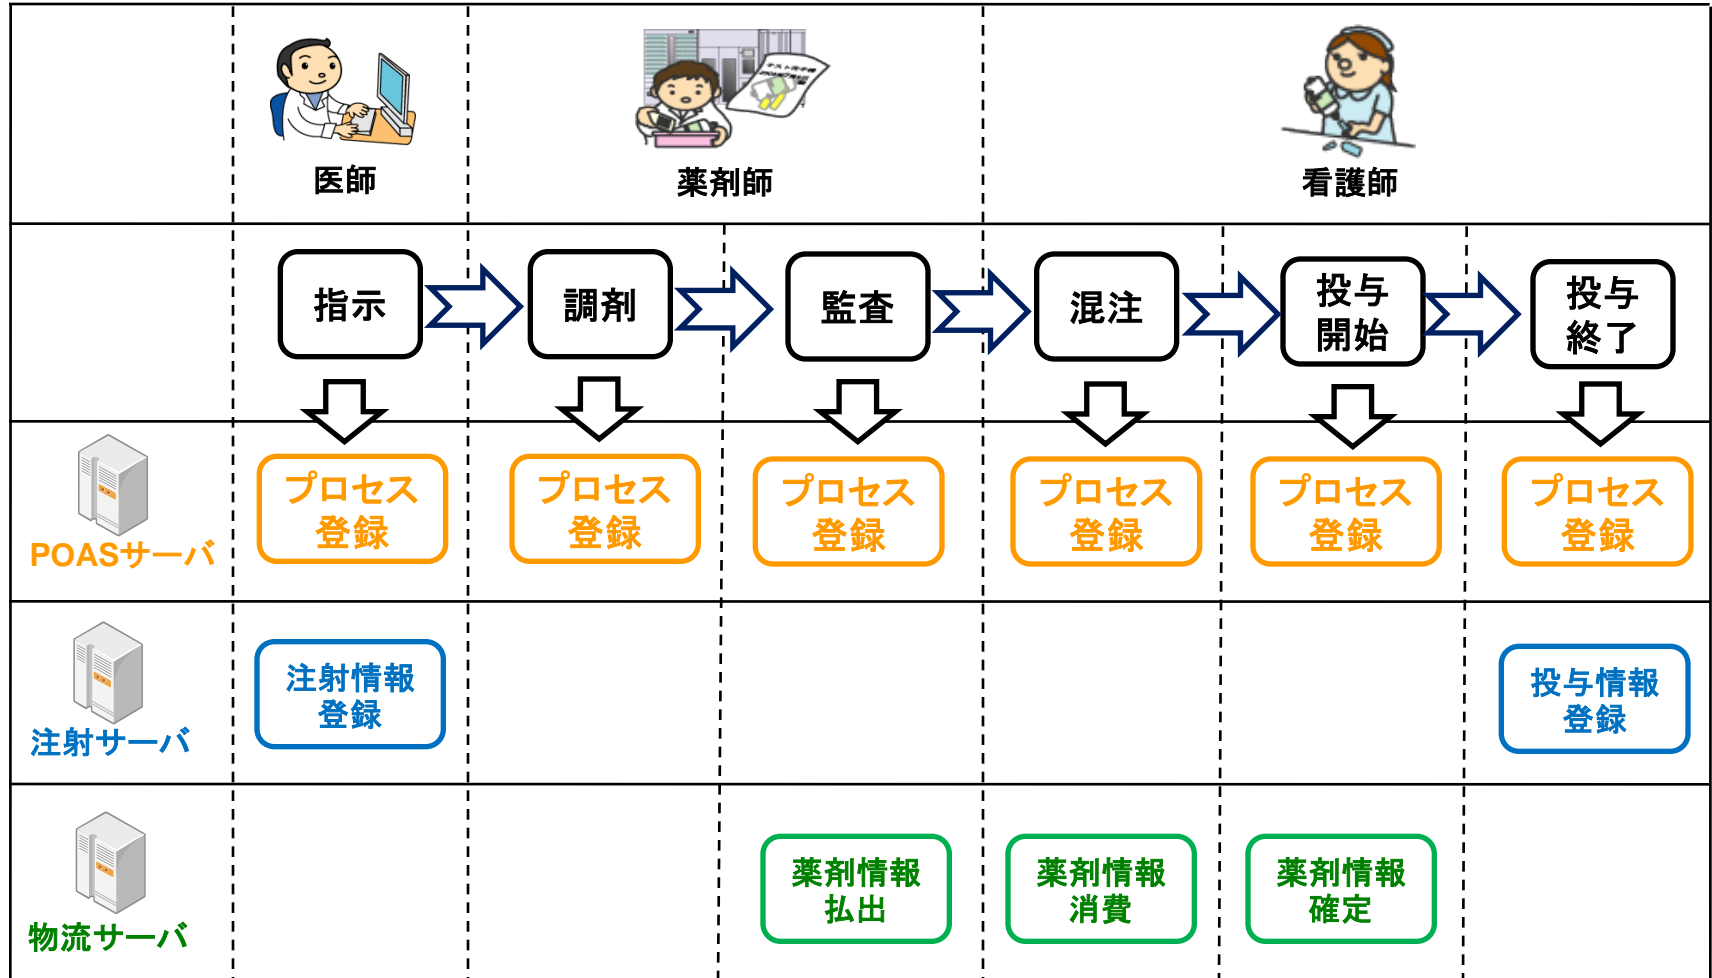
医師

薬剤師

看護師

指示

調剤

監査

混注

投与開始

投与終了

POASサーバ

プロセス登録

プロセス登録

プロセス登録

プロセス登録

プロセス登録

プロセス登録

注射サーバ

注射情報登録

投与情報登録

物流サーバ

薬剤情報払出

薬剤情報消費

薬剤情報確定